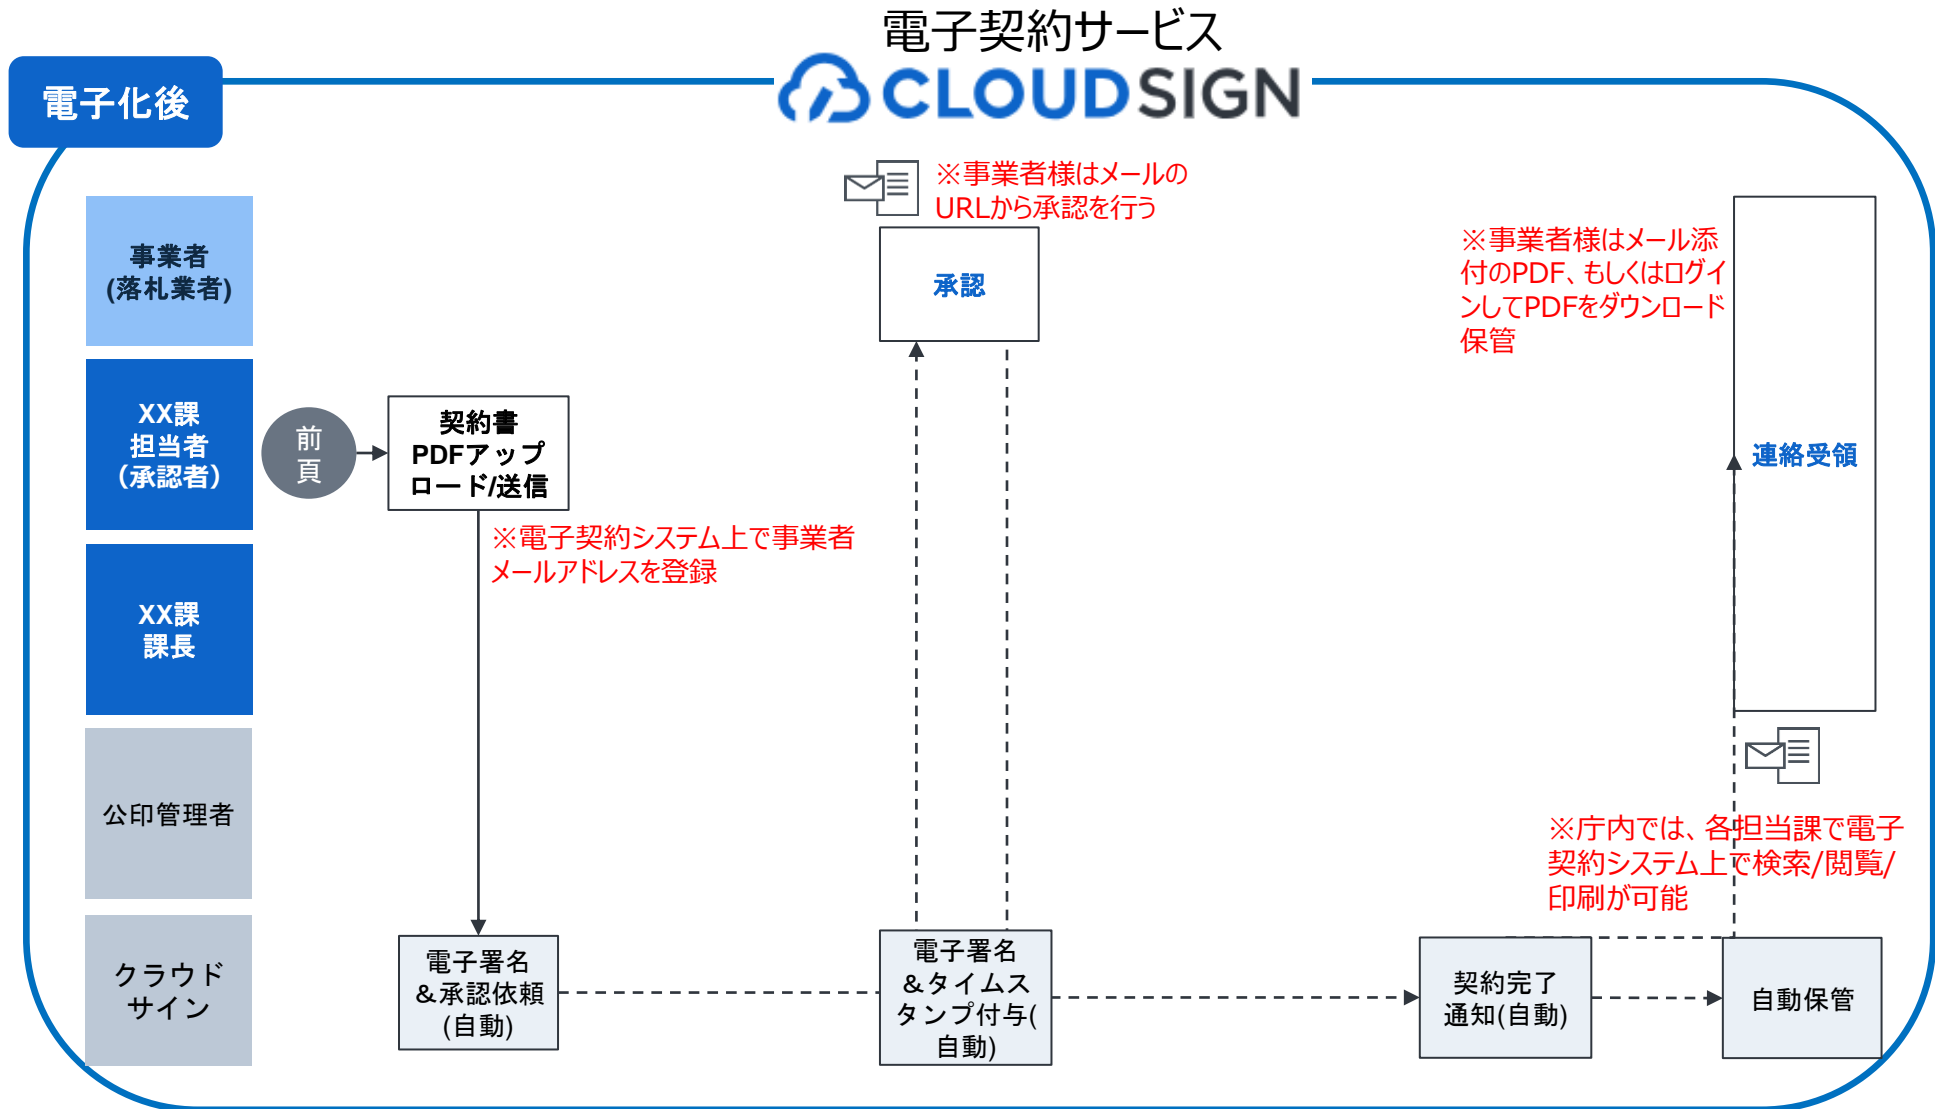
電子化後

電子契約サービス
CLOUDSIGN

事業者
(落札業者)

XX課
担当者
(承認者)

XX課
課長

公印管理者

クラウド
サイン

※事業者様はメールのURLから承認を行う

承認

前頁

契約書
PDFアップロード/送信

※電子契約システム上で事業者メールアドレスを登録

※事業者様はメール添付のPDF、もしくはログインしてPDFをダウンロード保管

連絡受領

※庁内では、各担当課で電子契約システム上で検索/閲覧/印刷が可能

電子署名
&承認依頼
(自動)

電子署名
&タイムスタンプ付与(
自動)

契約完了
通知(自動)

自動保管